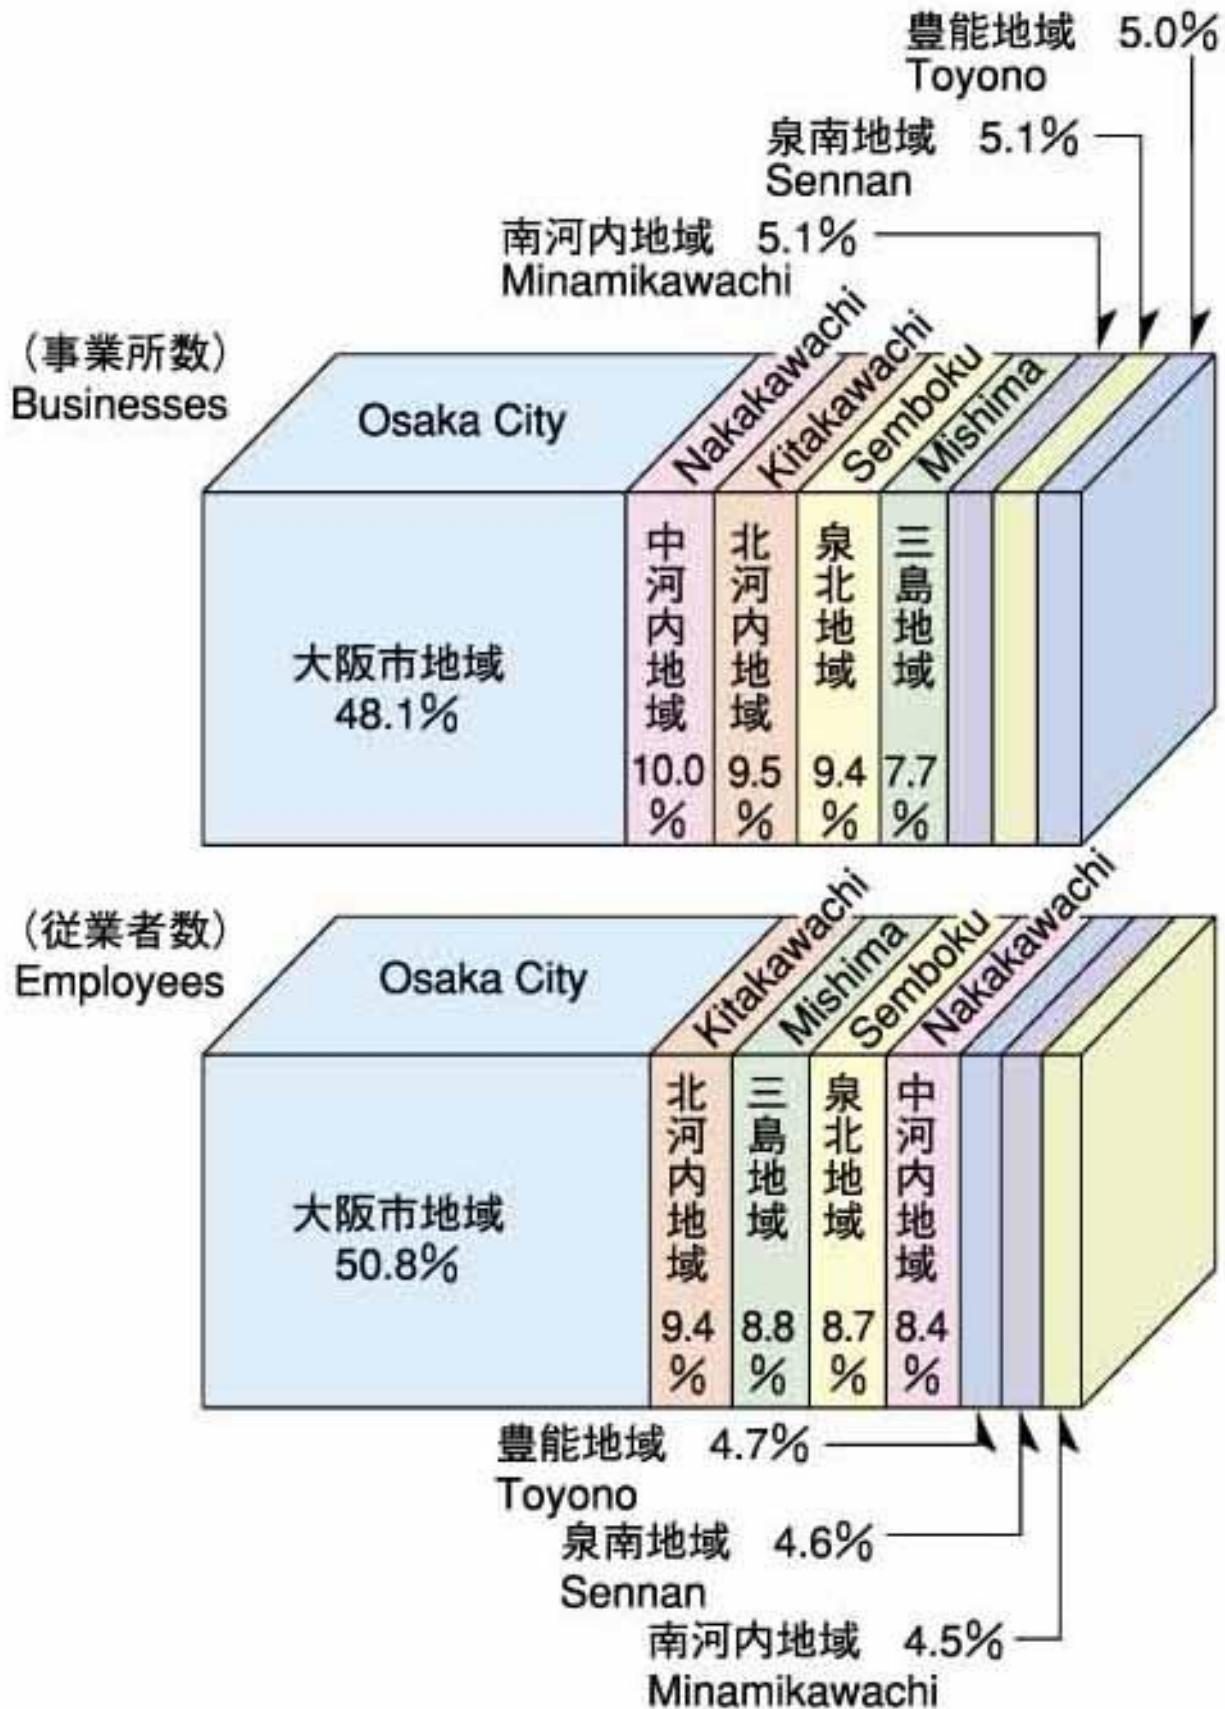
豊能地域 5.0%
Toyono

泉南地域 5.1%
Sennan

南河内地域 5.1%
Minamikawachi

（事業所数）
Businesses

Osaka City

Nakakawachi
Kitakawachi
Semboku
Mishima

大阪市地域
48.1%

中河内地域
10.0%

北河内地域
9.5%

泉北地域
9.4%

三島地域
7.7%

（従業者数）
Employees

Osaka City

Kitakawachi
Mishima
Semboku
Nakakawachi

大阪市地域
50.8%

北河内地域
9.4%

三島地域
8.8%

泉北地域
8.7%

中河内地域
8.4%

豊能地域 4.7%
Toyono

泉南地域 4.6%
Sennan

南河内地域 4.5%
Minamikawachi